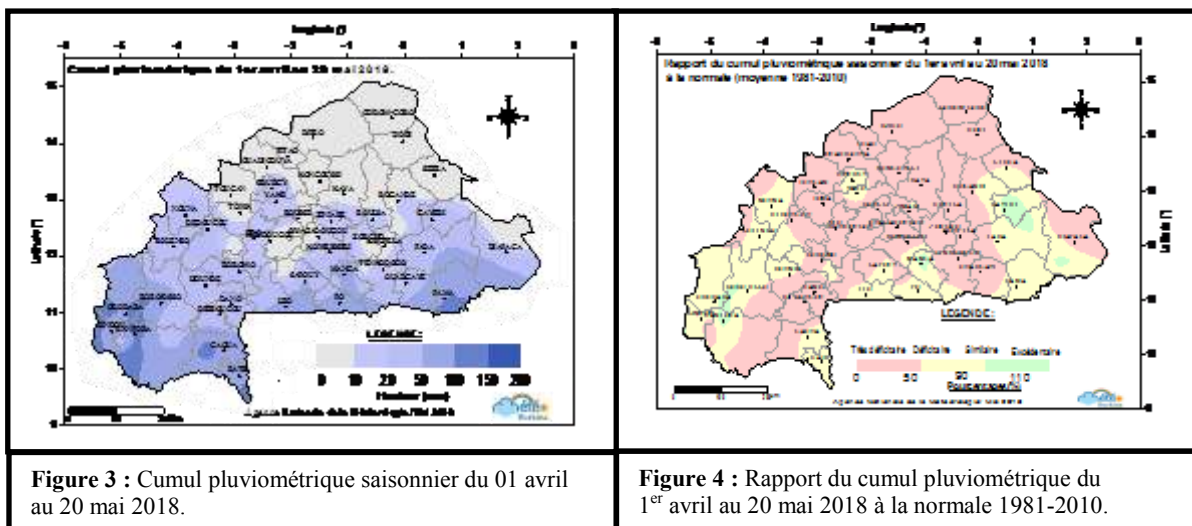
Longitude (°)

-6 -5 -4 -3 -2 -1 0 1 2 3

Cumul pluviométrique du 1er avril au 20 mai 2018.

15 14 13 12 11 10 9

Latitude (°)

LEGENDE :

0 10 20 50 100 150 200

Hauteur (mm)

Agence Nationale de la Météorologie/DM 2018

Longitude (°)

-6 -5 -4 -3 -2 -1 0 1 2 3

Rapport du cumul pluviométrique saisonnier du 1er avril au 20 mai 2018 à la normale (moyenne 1981-2010)

15 14 13 12 11 10 9

Latitude (°)

LEGENDE :

Très déficitaire Déficitaire Similaire Excédentaire

0 50 90 110

Rapport (%)

Agence Nationale de la Météorologie

**Figure 3 :** Cumul pluviométrique saisonnier du 01 avril au 20 mai 2018.

**Figure 4 :** Rapport du cumul pluviométrique du 1$^{er}$ avril au 20 mai 2018 à la normale 1981-2010.